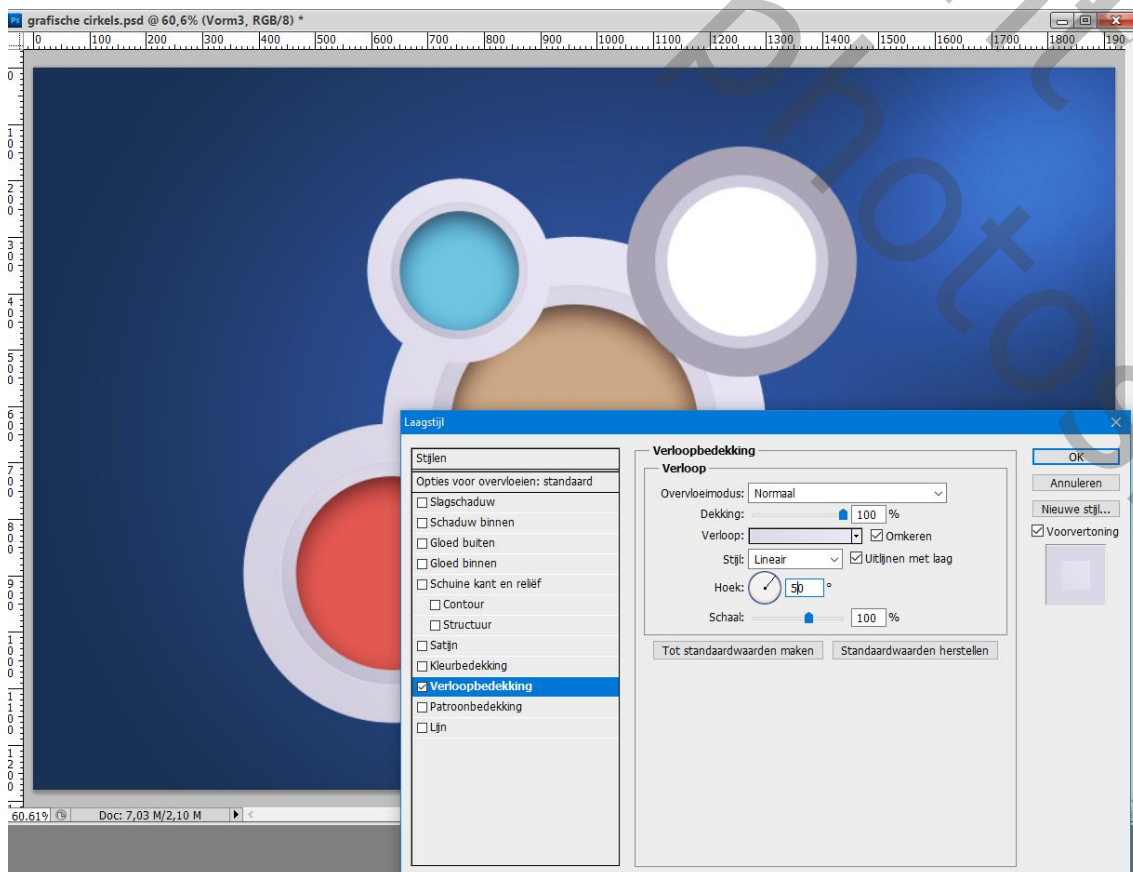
grafische cirkels.psd @ 60,6% (Vorm3, RGB/8) *

0 100 200 300 400 500 600 700 800 900 1000 1100 1200 1300 1400 1500 1600 1700 1800 190

Laagstijl

Stijlen
Opties voor overvloeien: standaard
Slagschaduw
Schaduw binnen
Gloed buiten
Gloed binnen
Schuine kant en reliëf
Contour
Structuur
Satijn
Kleurbedekking
Verloopbedekking
Patroonbedekking
Lijn

Verloopbedekking
Verloop
Overvloeimodus: Normaal
Dekking: 100 %
Verloop: Omkeren
Stijl: Lineair Uitlijnen met laag
Hoek: 50 °
Schaal: 100 %
Tot standaardwaarden maken Standaardwaarden herstellen

OK
Annuleren
Nieuwe stijl...
Voorvertoning

60.61% Doc: 7,03 M/2,10 M